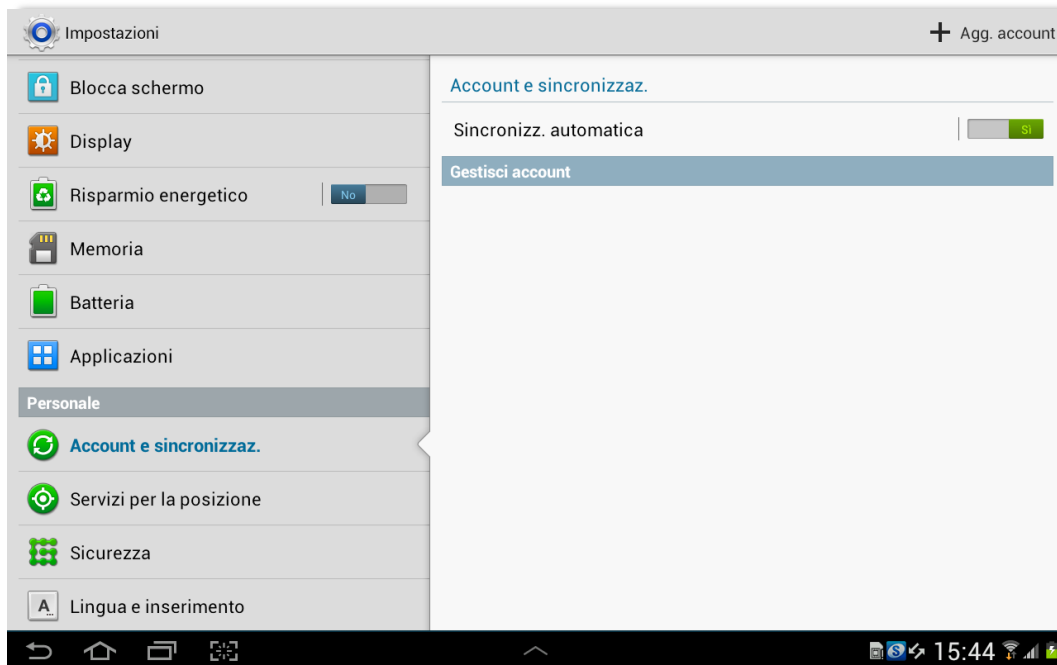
Impostazioni

+ Agg. account

Blocca schermo

Display

Risparmio energetico No

Memoria

Batteria

Applicazioni

Personale

Account e sincronizzaz.

Servizi per la posizione

Sicurezza

A Lingua e inserimento

Account e sincronizzaz.

Sincronizz. automatica Sì

Gestisci account

15:44